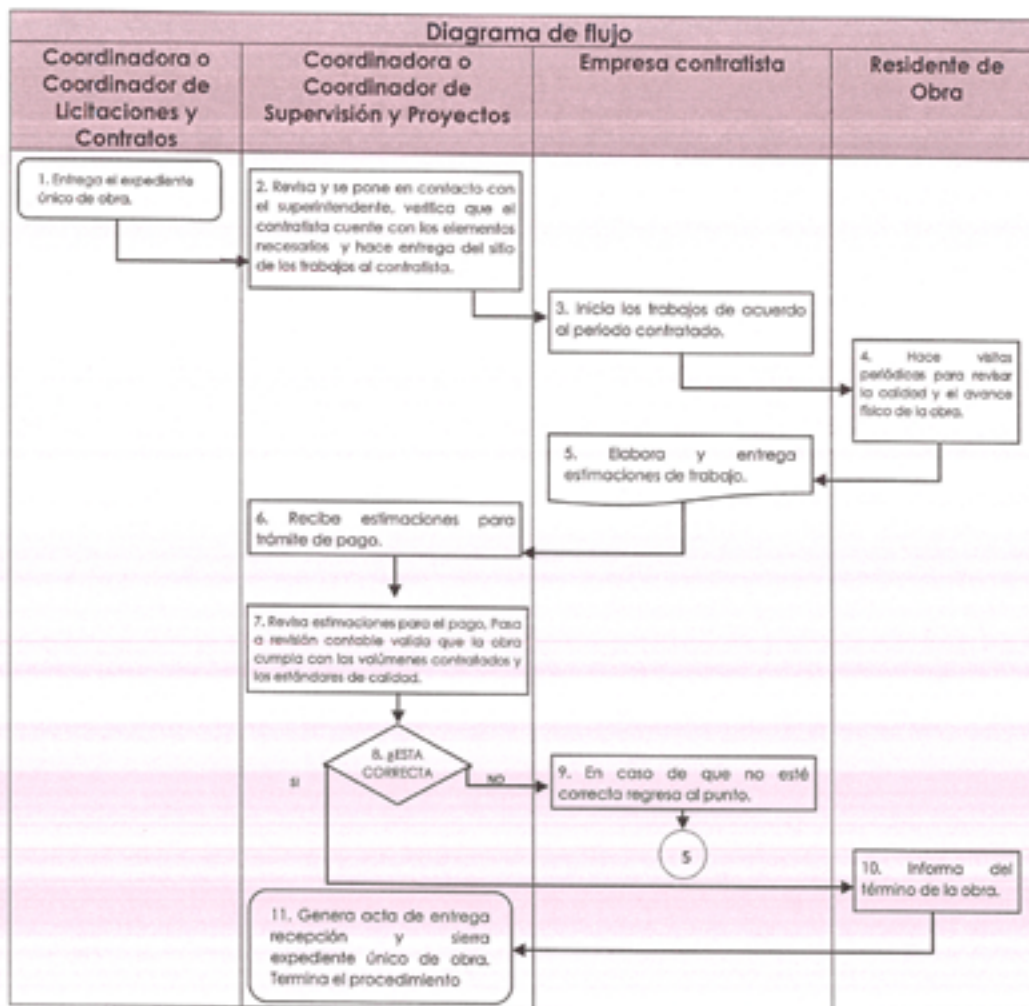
Diagrama de flujo

| Coordinadora o Coordinador de Licitaciones y Contratos | Coordinadora o Coordinador de Supervisión y Proyectos | Empresa contratista | Residente de Obra |
|---|---|---|---|

1. Entrega el expediente único de obra.

2. Revisa y se pone en contacto con el superintendente, verifica que el contratista cuente con los elementos necesarios y hace entrega del sitio de los trabajos al contratista.

3. Inicia los trabajos de acuerdo al periodo contratado.

4. Hace visitas periódicas para revisar la calidad y el avance físico de la obra.

5. Elabora y entrega estimaciones de trabajo.

6. Recibe estimaciones para trámite de pago.

7. Revisa estimaciones para el pago. Pasa a revisión contable valida que la obra cumpla con los volúmenes contratados y los estándares de calidad.

8. ¿ESTA CORRECTA

SI

NO

9. En caso de que no esté correcta regresa al punto.

5

10. Informa del término de la obra.

11. Genera acta de entrega recepción y sierra expediente único de obra. Termina el procedimiento